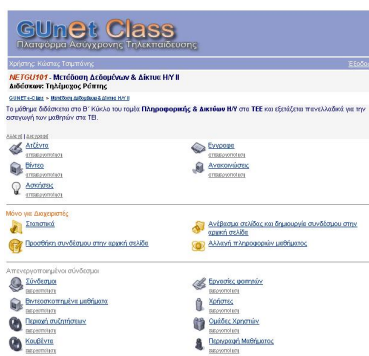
GUnet Class
Πλατφόρμα Ασύγχρονης Τηλεκπαίδευσης

Χρήστης: Κώστας Τσημπούκης
Έξοδος

NETGU101 - Μετάδοση Δεδομένων & Δίκτυα Η/Υ ΙΙ
Διδάσκων: Τηλέμαχος Ρέπτης

GUnet e-Class > Μετάδοση Δεδομένων & Δίκτυα Η/Υ ΙΙ

Το μάθημα διδάσκεται στο Β' Κύκλο του τομέα Πληροφορικής & Δικτύων Η/Υ στα ΤΕΕ και εξειδίκευει τα πανελλαδικά για την εισαγωγή των μαθητών στα ΤΕΙ.

Αλλαγή | Εμφάνιση

Ατζέντα
απενεργοποίηση

Έγγραφα
απενεργοποίηση

Βίντεο
απενεργοποίηση

Ανακοινώσεις
απενεργοποίηση

Ασκήσεις
απενεργοποίηση

Μόνο για Διαχειριστές

Στατιστικά

Ανέβασμα σελίδας και δημιουργία συνδέσμου στην αρχική σελίδα

Προσθήκη συνδέσμου στην αρχική σελίδα

Αλλαγή πληροφοριών μαθήματος

Απενεργοποιημένοι σύνδεσμοι

Σύνδεσμοι
ενεργοποίηση

Εργασίες φοιτητών
ενεργοποίηση

Βιντεοσκοπημένα μαθήματα
ενεργοποίηση

Χρήστες
ενεργοποίηση

Περιοχή συζητήσεων
ενεργοποίηση

Ομάδες Χρηστών
ενεργοποίηση

Κουβέντα
ενεργοποίηση

Περιγραφή Μαθήματος
ενεργοποίηση